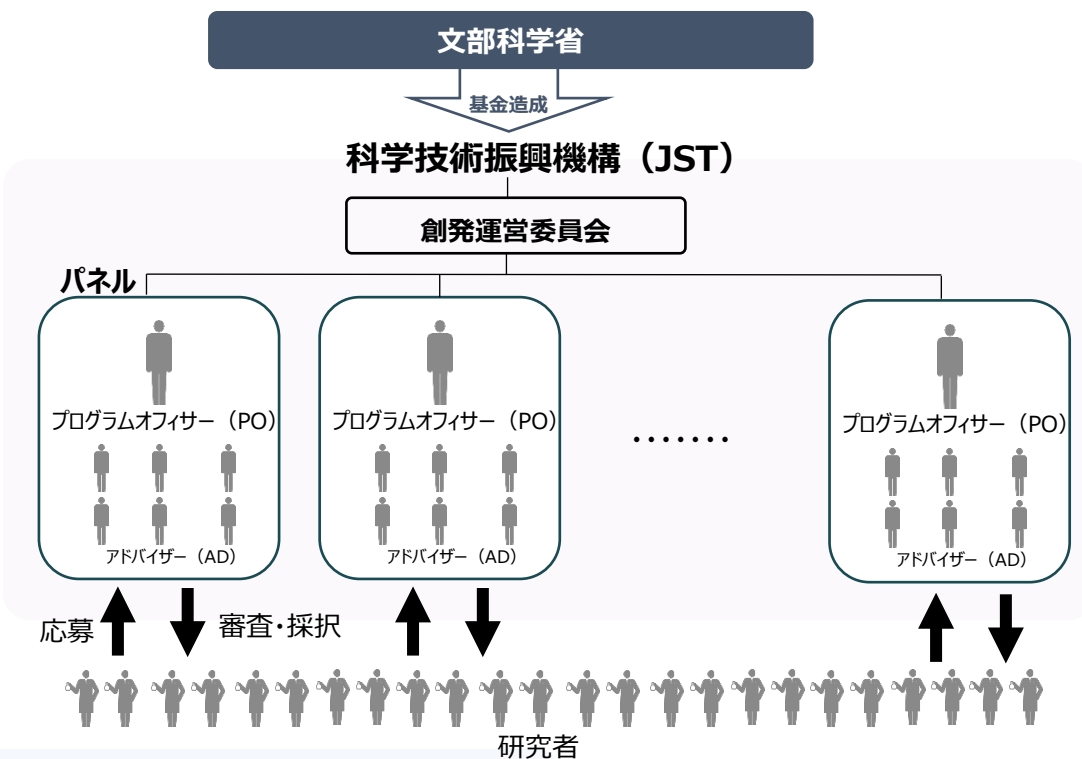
文部科学省

基金造成

科学技術振興機構（JST）

創発運営委員会

パネル

プログラムオフィサー（PO）

アドバイザー（AD）

プログラムオフィサー（PO）

アドバイザー（AD）

・・・・・・・

プログラムオフィサー（PO）

アドバイザー（AD）

応募

審査・採択

研究者